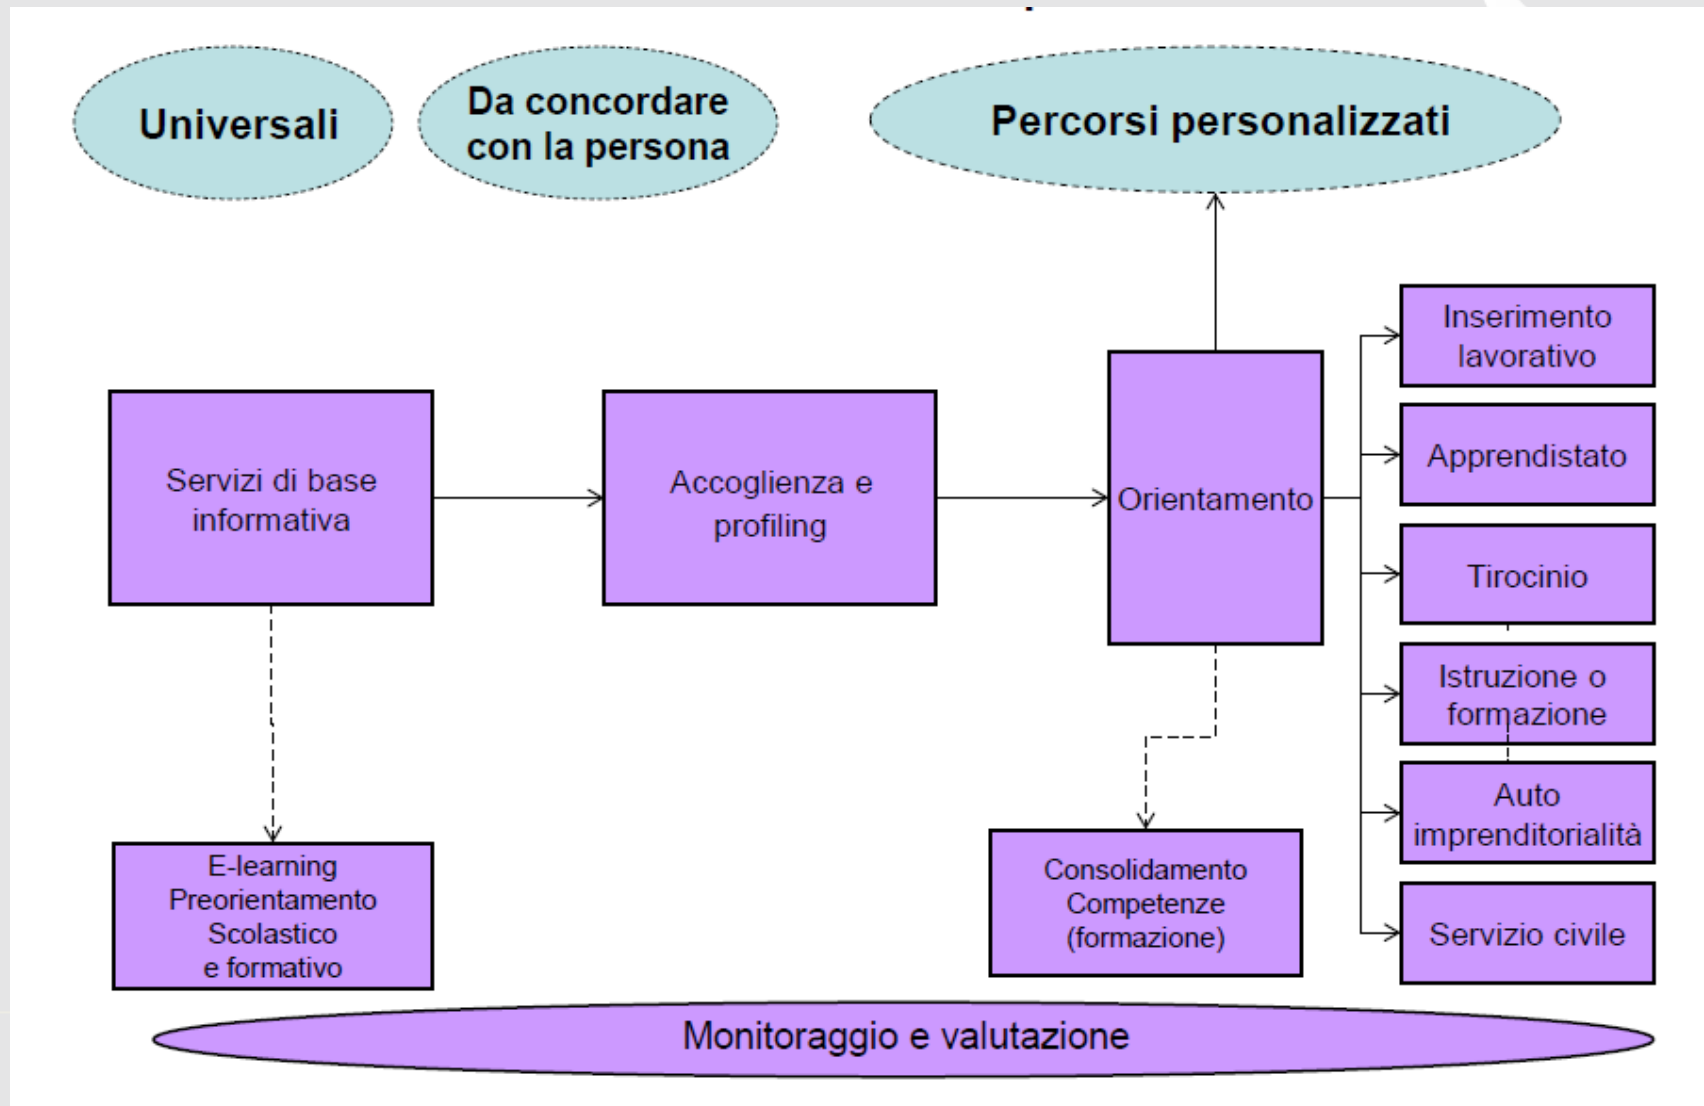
Universali

Da concordare con la persona

Percorsi personalizzati

Servizi di base informativa

Accoglienza e profiling

Orientamento

Inserimento lavorativo

Apprendistato

Tirocinio

Istruzione o formazione

Auto imprenditorialità

Servizio civile

E-learning Preorientamento Scolastico e formativo

Consolidamento Competenze (formazione)

Monitoraggio e valutazione